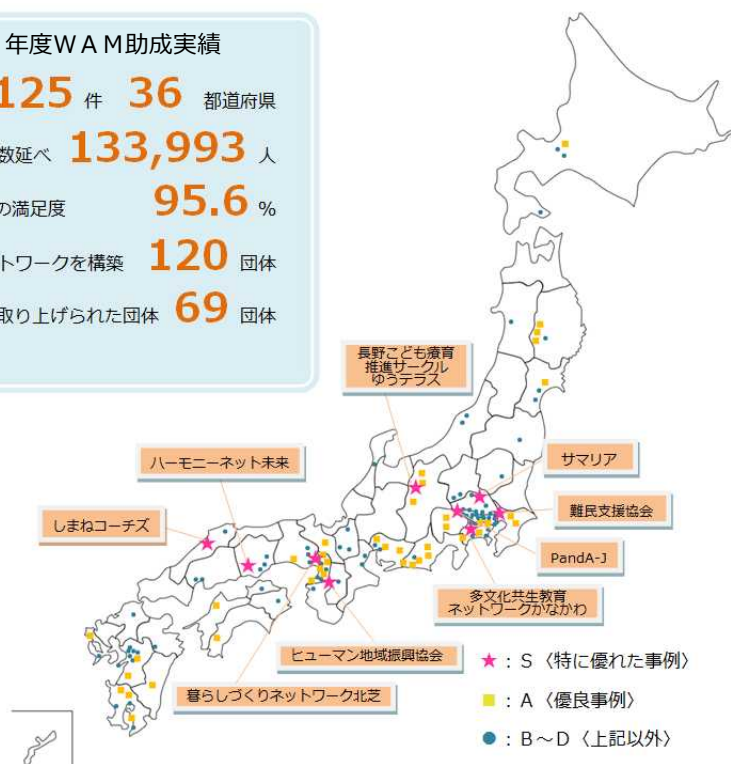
年度ＷＡＭ助成実績

125 件　36 都道府県

数延べ 133,993 人

の満足度 95.6 %

トワークを構築 120 団体

取り上げられた団体 69 団体

長野こども療育推進サークルゆうテラス

ハーモニーネット未来

サマリア

しまねコーチズ

難民支援協会

PandA-J

多文化共生教育ネットワークかながわ

ヒューマン地域振興協会

暮らしづくりネットワーク北芝

★：S〈特に優れた事例〉

■：A〈優良事例〉

●：B～D〈上記以外〉